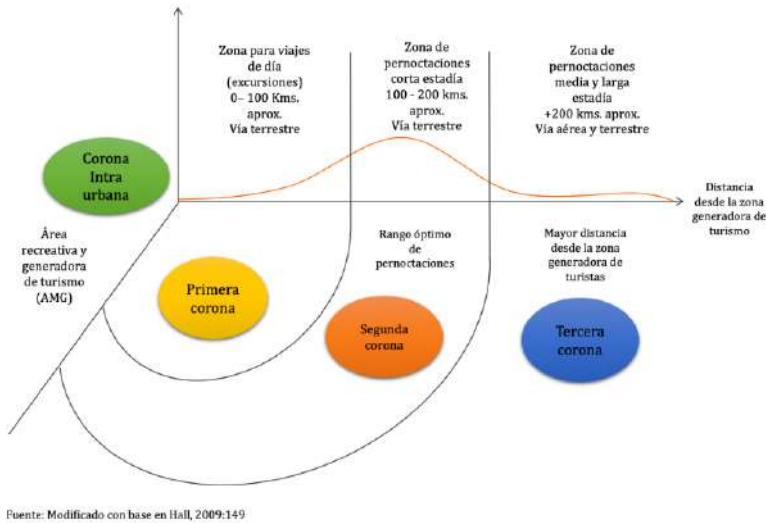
Zona para viajes de día (excursiones) 0– 100 Kms. aprox. Vía terrestre

Zona de pernoctaciones corta estadía 100 - 200 kms. aprox. Vía terrestre

Zona de pernoctaciones media y larga estadía +200 kms. aprox. Vía aérea y terrestre

Corona Intra urbana

Distancia desde la zona generadora de turismo

Área recreativa y generadora de turismo (AMG)

Rango óptimo de pernoctaciones

Mayor distancia desde la zona generadora de turistas

Primera corona

Segunda corona

Tercera corona

Fuente: Modificado con base en Hall, 2009:149